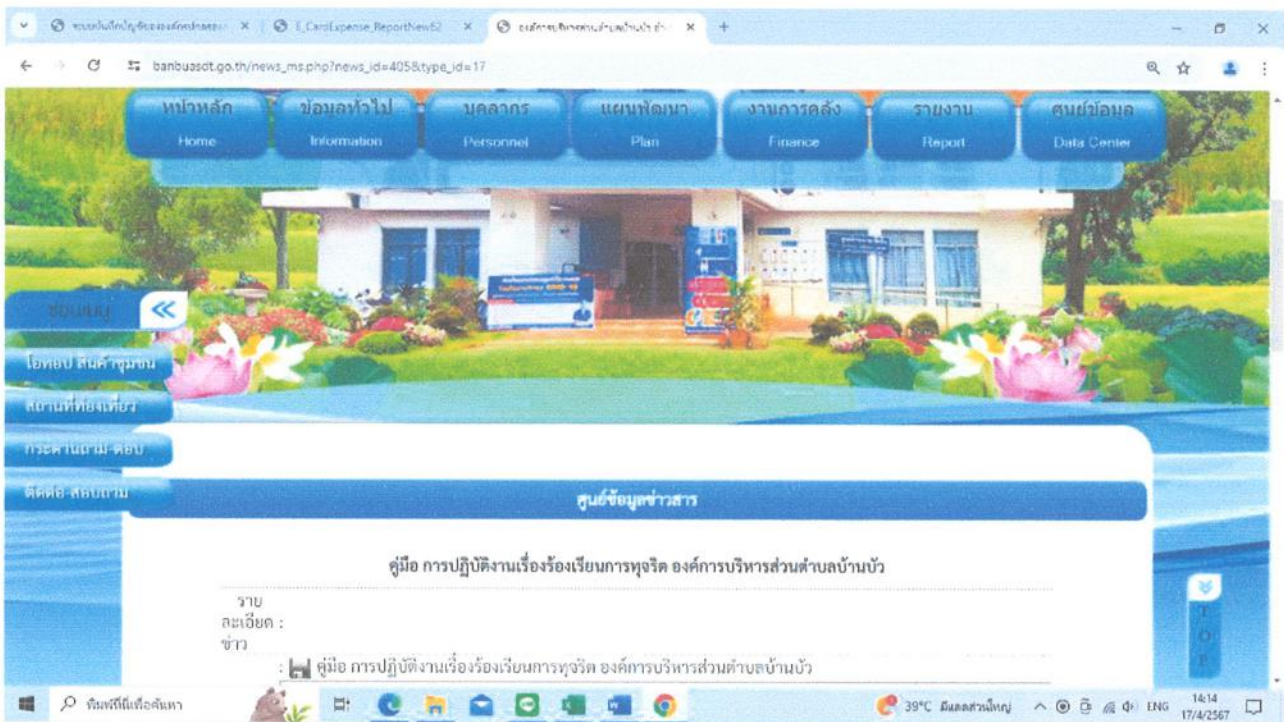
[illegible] × E_CardExpense ReportNew52 × องค์การบริหารส่วนตำบลบ้านบัว อำ... × +

banbuasot.go.th/news_ms.php?news_id=405&type_id=17

หน้าหลัก Home
ข้อมูลทั่วไป Information
บุคลากร Personnel
แผนพัฒนา Plan
งานการคลัง Finance
รายงาน Report
ศูนย์ข้อมูล Data Center

ข้อมูลเมนู

โอทอป สินค้าชุมชน
สถานที่ท่องเที่ยว
กระดานถาม-ตอบ
ติดต่อ-สอบถาม

ศูนย์ข้อมูลข่าวสาร

คู่มือ การปฏิบัติงานเรื่องร้องเรียนการทุจริต องค์การบริหารส่วนตำบลบ้านบัว

รายละเอียดข่าว :

: คู่มือ การปฏิบัติงานเรื่องร้องเรียนการทุจริต องค์การบริหารส่วนตำบลบ้านบัว

TOP

พิมพ์ที่นี่เพื่อค้นหา
39°C มีแดดส่วนใหญ่ ENG 14:14 17/4/2567